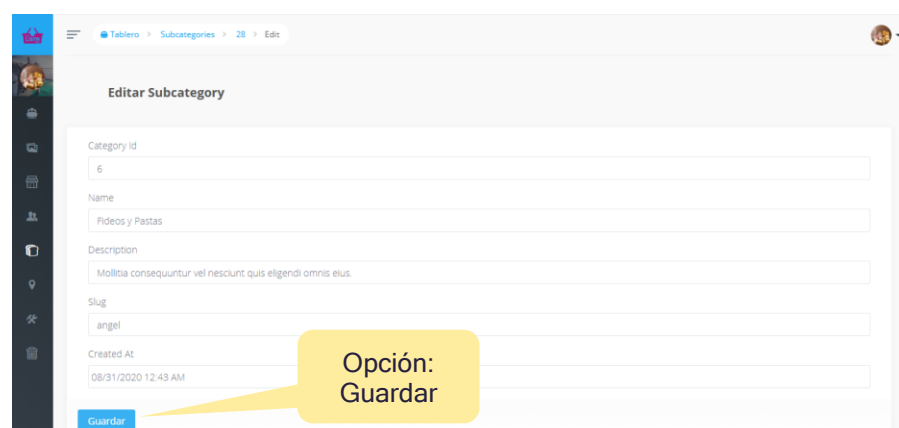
Tablero > Subcategories > 28 > Edit

Editar Subcategory

Category Id
6

Name
Fideos y Pastas

Description
Mollitia consequuntur vel nesciunt quis eligendi omnis eius.

Slug
angel

Created At
08/31/2020 12:43 AM

Opción: Guardar

Guardar